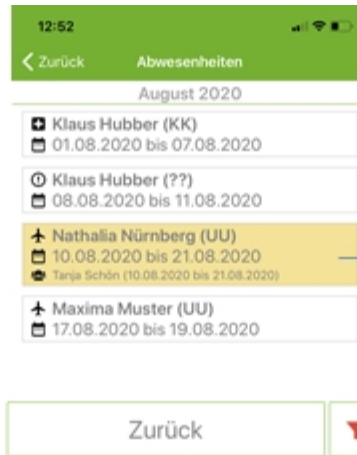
12:52

Zurück Abwesenheiten

August 2020

Klaus Hubber (KK)
01.08.2020 bis 07.08.2020

Klaus Hubber (??)
08.08.2020 bis 11.08.2020

Nathalia Nürnberg (UU)
10.08.2020 bis 21.08.2020
Tanja Schön (10.08.2020 bis 21.08.2020)

Maxima Muster (UU)
17.08.2020 bis 19.08.2020

Zurück